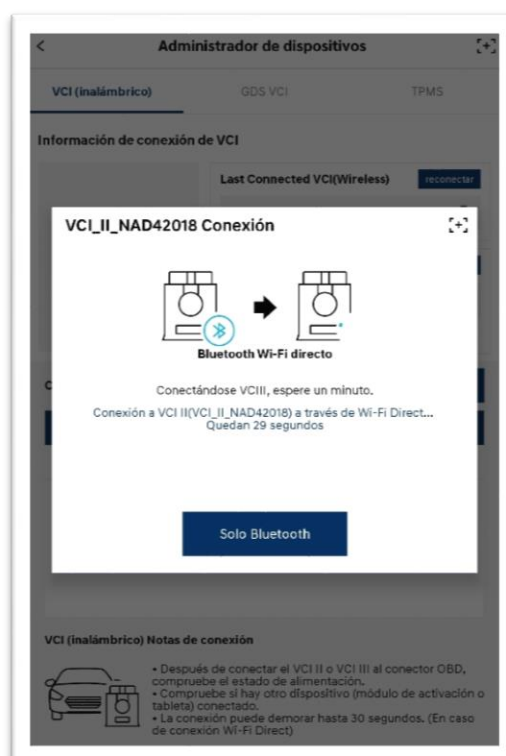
<
Administrador de dispositivos

VCI (inalámbrico)
GDS VCI
TPMS

Información de conexión de VCI

Last Connected VCI(Wireless)
reconectar

VCI_II_NAD42018 Conexión

Bluetooth Wi-Fi directo

Conectándose VCIII, espere un minuto.

Conexión a VCI II(VCI_II_NAD42018) a través de Wi-Fi Direct...
Quedan 29 segundos

Solo Bluetooth

VCI (inalámbrico) Notas de conexión

• Después de conectar el VCI II o VCI III al conector OBD, compruebe el estado de alimentación.
• Compruebe si hay otro dispositivo (módulo de activación o tableta) conectado.
• La conexión puede demorar hasta 30 segundos. (En caso de conexión Wi-Fi Direct)